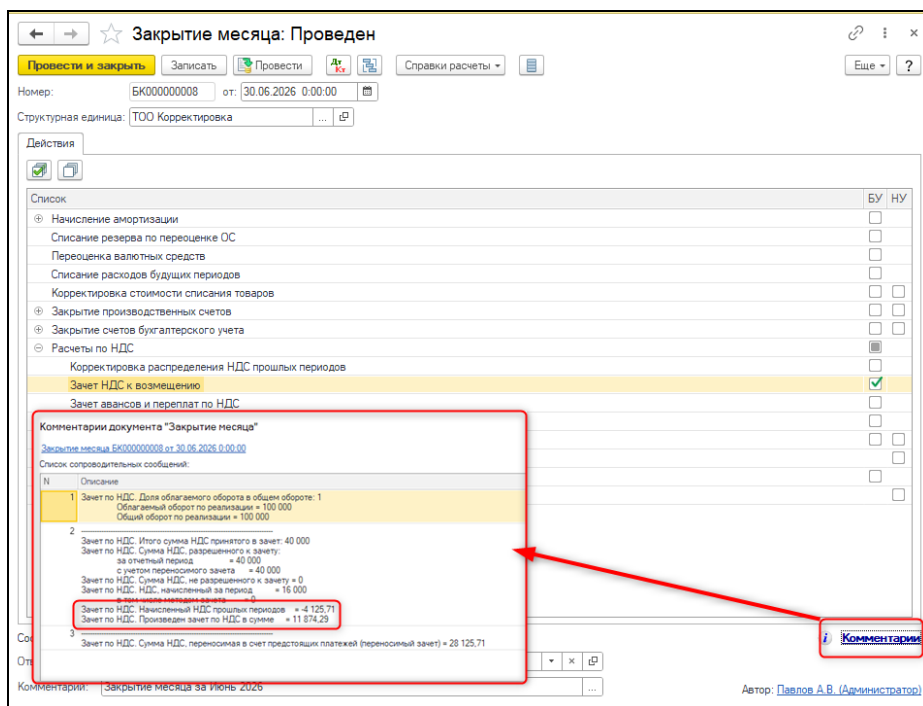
Закрытие месяца: Проведен

Провести и закрыть | Записать | Провести | Справки расчеты | Еще | ?

Номер: БК000000008 от: 30.06.2026 0:00:00

Структурная единица: ТОО Корректировка

Действия

| Список | БУ | НУ |
|---|---|---|
| Начисление амортизации | | |
| Списание резерва по переоценке ОС | | |
| Переоценка валютных средств | | |
| Списание расходов будущих периодов | | |
| Корректировка стоимости списания товаров | | |
| Закрытие производственных счетов | | |
| Закрытие счетов бухгалтерского учета | | |
| Расчеты по НДС | | |
| Корректировка распределения НДС прошлых периодов | | |
| Зачет НДС к возмещению | ✓ | |
| Зачет авансов и переплат по НДС | | |

Комментарии документа "Закрытие месяца"

Закрытие месяца БК000000008 от 30.06.2026 0:00:00

Список сопроводительных сообщений:

| N | Описание |
|---|---|
| 1 | Зачет по НДС. Доля облагаемого оборота в общем обороте: 1<br>Облагаемый оборот по реализации = 100 000<br>Общий оборот по реализации = 100 000 |
| 2 | Зачет по НДС. Итого сумма НДС принятого в зачет: 40 000<br>Зачет по НДС. Сумма НДС, разрешенного к зачету:<br>за отчетный период = 40 000<br>с учетом переносимого зачета = 40 000<br>Зачет по НДС. Сумма НДС, не разрешенного к зачету = 0<br>Зачет по НДС. НДС, начисленный за период = 16 000<br>в том числе методом зачета = 0<br>Зачет по НДС. Начисленный НДС прошлых периодов = -4 125,71<br>Зачет по НДС. Произведен зачет по НДС в сумме = 11 874,29 |
| 3 | Зачет по НДС. Сумма НДС, переносимая в счет предстоящих платежей (переносимый зачет) = 28 125,71 |

Комментарии

Комментарий: Закрытие месяца за Июнь 2026

Автор: Павлов А.В. (Администратор)